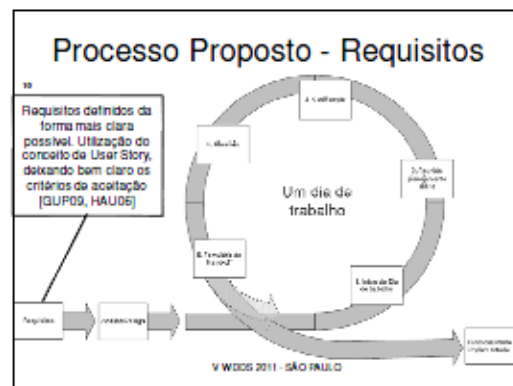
Processo Proposto - Requisitos

10

Requisitos definidos da forma mais clara possível. Utilização do conceito de User Story, deixando bem claro os critérios de aceitação [GUP09, HAU06]

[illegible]

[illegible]

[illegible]

Um dia de trabalho

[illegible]

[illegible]

Requisitos

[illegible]

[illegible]

V WDCS 2011 - SÃO PAULO